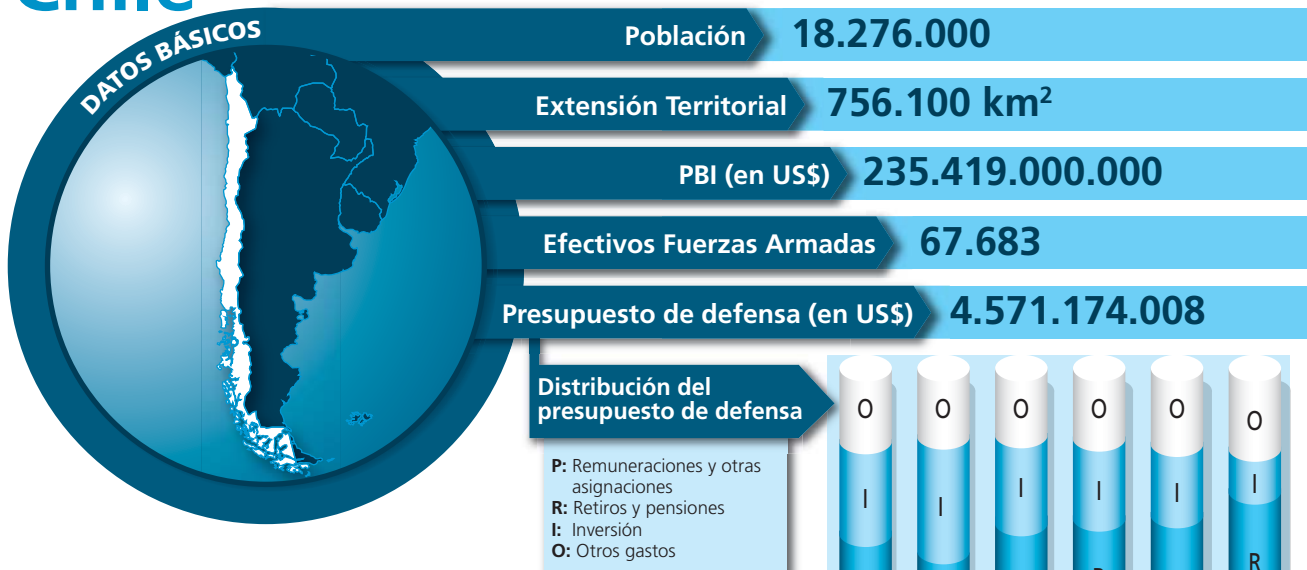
Chile

DATOS BÁSICOS

Población 18.276.000

Extensión Territorial 756.100 km$^2$

PBI (en US$) 235.419.000.000

Efectivos Fuerzas Armadas 67.683

Presupuesto de defensa (en US$) 4.571.174.008

Distribución del presupuesto de defensa

P: Remuneraciones y otras asignaciones
R: Retiros y pensiones
I: Inversión
O: Otros gastos

O O O O O O
I I I I I I
R R